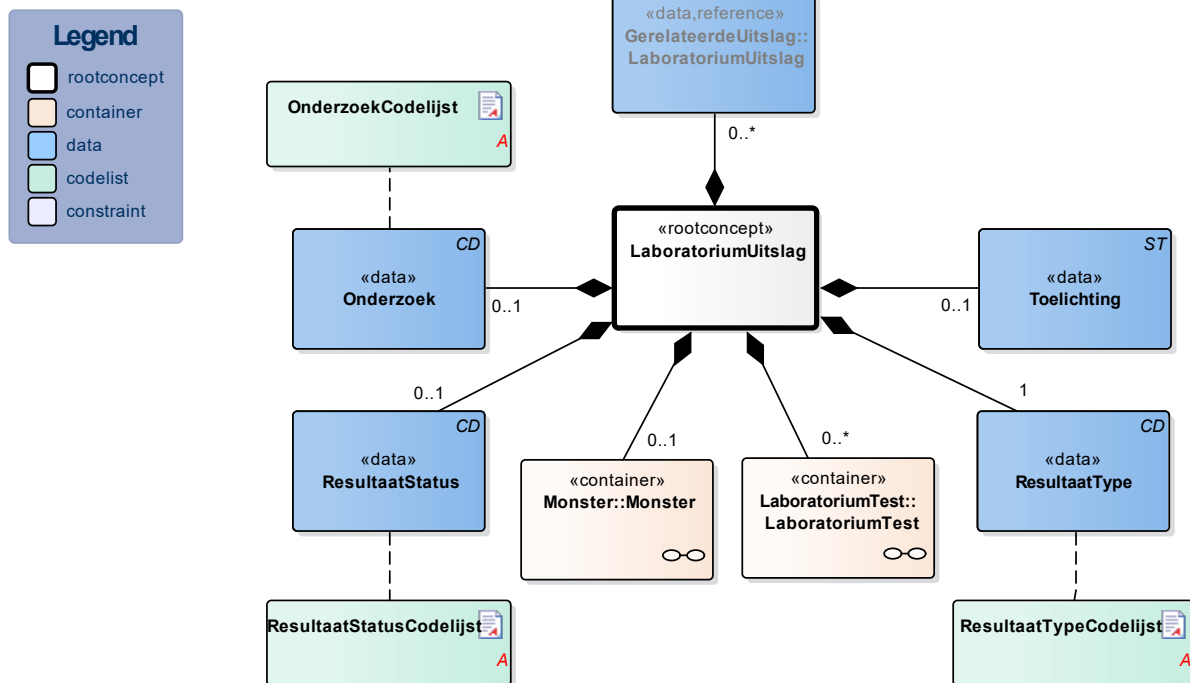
Legend
rootconcept
container
data
codelist
constraint

«data,reference»
GerelateerdeUitslag::
LaboratoriumUitslag

0..*

OnderzoekCodelijst
A

«rootconcept»
LaboratoriumUitslag

CD
«data»
Onderzoek
0..1

ST
«data»
Toelichting
0..1

0..1
CD
«data»
ResultaatStatus

0..1
«container»
Monster::Monster

0..*
«container»
LaboratoriumTest::
LaboratoriumTest

1
CD
«data»
ResultaatType

ResultaatStatusCodelijst
A

ResultaatTypeCodelijst
A